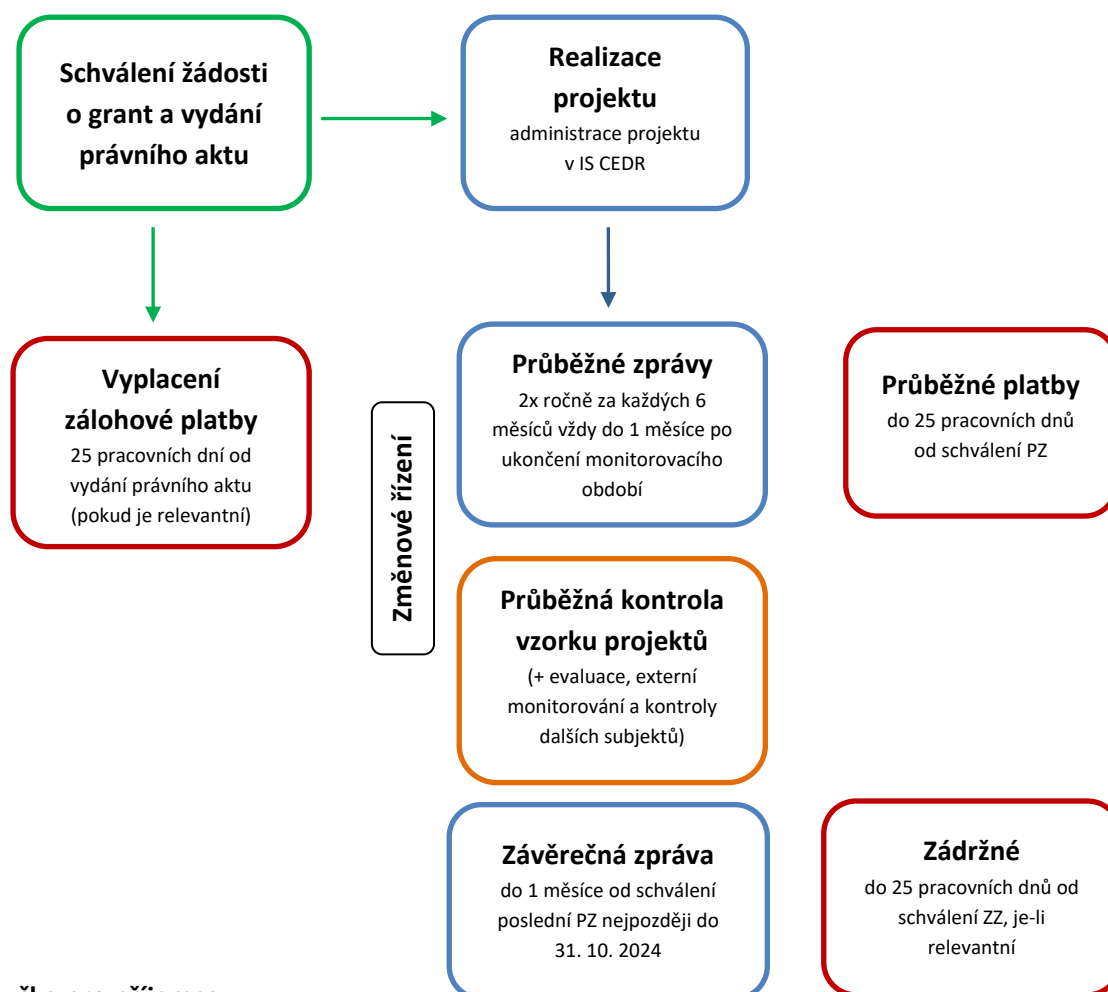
Schválení žádosti o grant a vydání právního aktu

Realizace projektu
administrace projektu v IS CEDR

Vyplacení zálohové platby
25 pracovních dní od vydání právního aktu (pokud je relevantní)

Změnové řízení

Průběžné zprávy
2x ročně za každých 6 měsíců vždy do 1 měsíce po ukončení monitorovacího období

Průběžné platby
do 25 pracovních dnů od schválení PZ

Průběžná kontrola vzorku projektů
(+ evaluace, externí monitorování a kontroly dalších subjektů)

Závěrečná zpráva
do 1 měsíce od schválení poslední PZ nejpozději do 31. 10. 2024

Zádržné
do 25 pracovních dnů od schválení ZZ, je-li relevantní

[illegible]